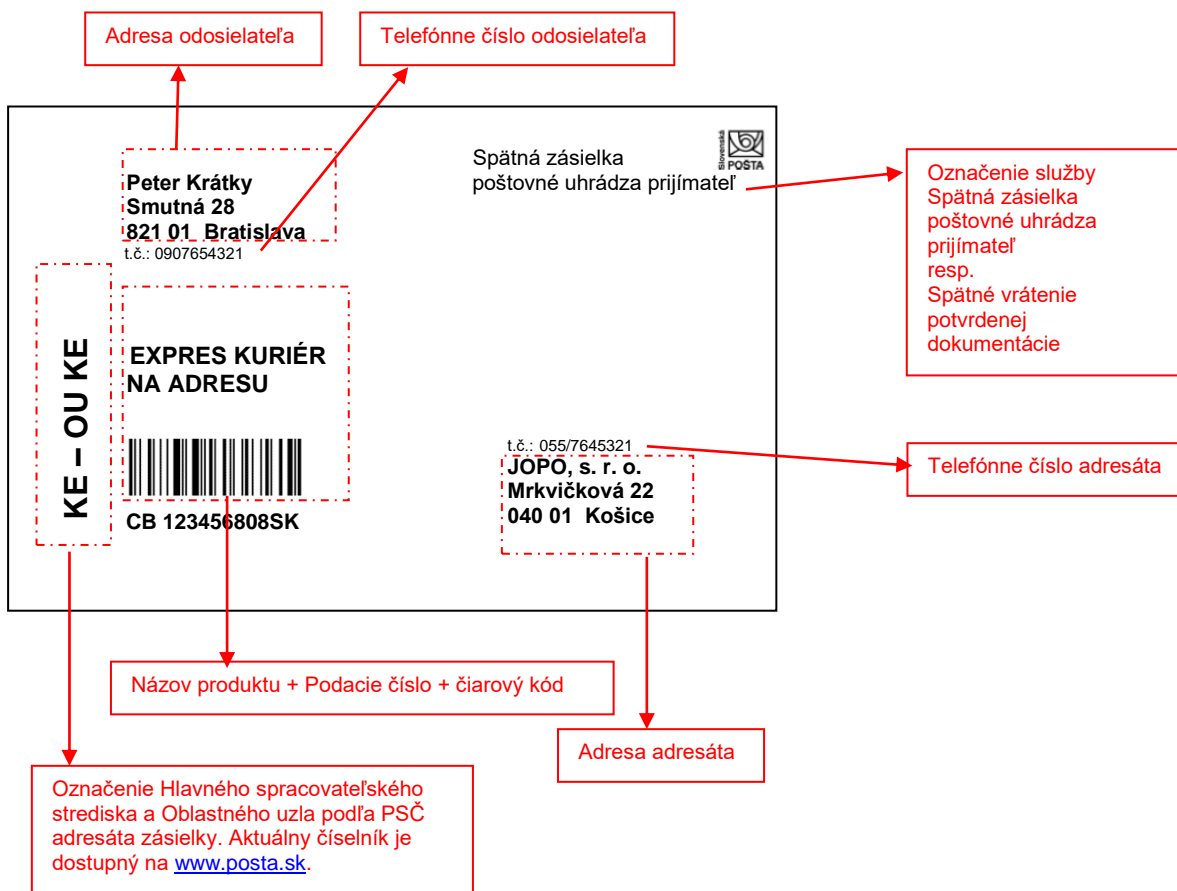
Adresa odosielateľa

Telefónne číslo odosielateľa

Slovenská POŠTA

Spätná zásielka
poštovné uhrádza prijímateľ

Označenie služby Spätná zásielka poštovné uhrádza prijímateľ resp. Spätné vrátenie potvrdenej dokumentácie

Peter Krátky
Smutná 28
821 01 Bratislava
t.č.: 0907654321

KE – OU KE

EXPRES KURIÉR NA ADRESU

CB 123456808SK

t.č.: 055/7645321

Telefónne číslo adresáta

JOPO, s. r. o.
Mrkvičková 22
040 01 Košice

Názov produktu + Podacie číslo + čiarový kód

Adresa adresáta

Označenie Hlavného spracovateľského strediska a Oblastného uzla podľa PSČ adresáta zásielky. Aktuálny číselník je dostupný na www.posta.sk.